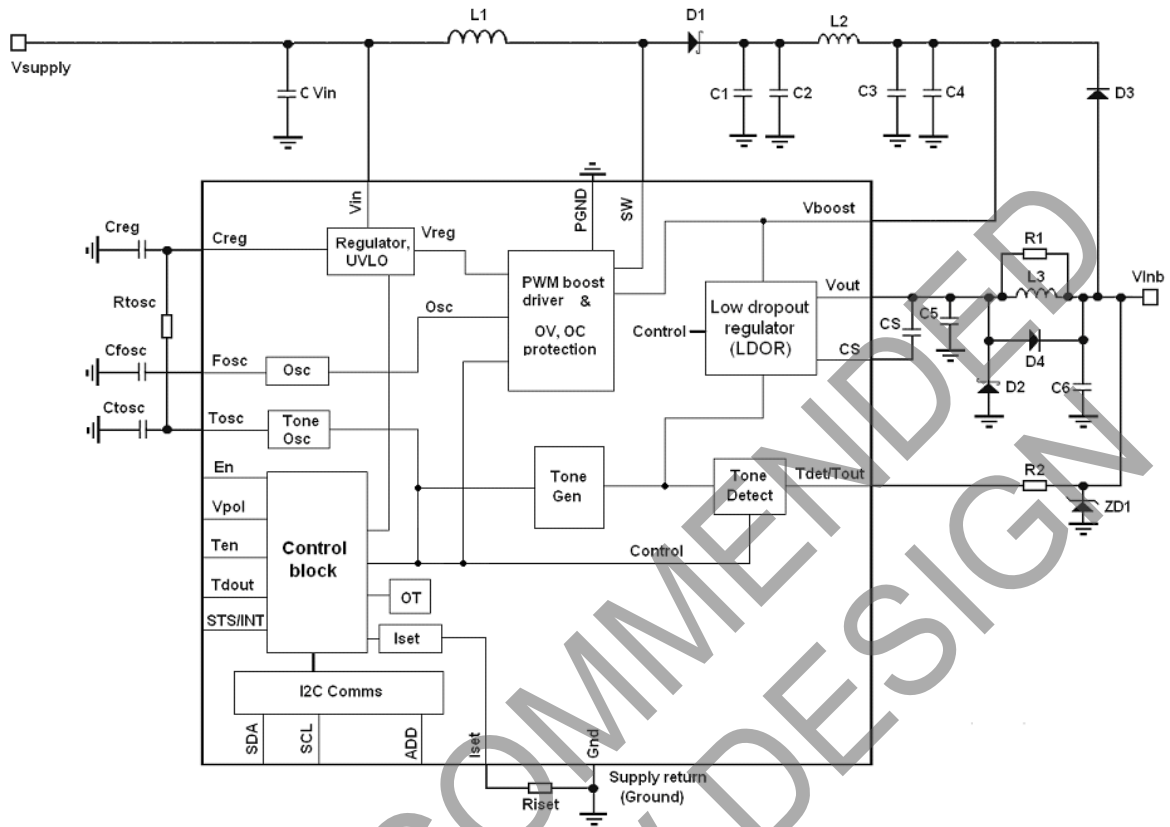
Vsupply

C Vin

L1

D1

L2

C1

C2

C3

C4

D3

Vin

PGND

SW

Vboost

Creg

Creg

Regulator, UVLO

Vreg

PWM boost driver &

OV, OC protection

R1

Vout

L3

Vlnb

Rtosc

Osc

Low dropout regulator (LDOR)

Control

CS

C5

D4

Cfosc

Fosc

Osc

CS

D2

C6

Ctosc

Tosc

Tone Osc

En

Tone Gen

Tone Detect

Tdet/Tout

R2

Vpol

ZD1

Ten

Control block

Control

Tdout

OT

STS/INT

Iset

I2C Comms

SDA

SCL

ADD

Iset

Gnd

Supply return (Ground)

Riset

NOT RECOMMENDED FOR NEW DESIGN